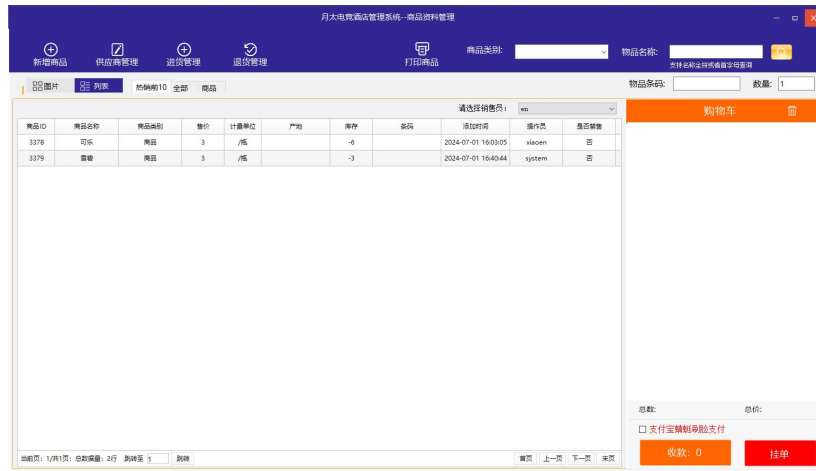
月太电竞酒店管理系统--商品资料管理

新增商品 供应商管理 进货管理 退货管理 打印商品 商品类别: 物品名称: 支持名称全拼或者首字母查询

图片 列表 热销前10 全部 商品

物品条码: 数量: 1

请选择销售员: en

| 商品ID | 商品名称 | 商品类别 | 售价 | 计量单位 | 产地 | 库存 | 条码 | 添加时间 | 操作员 | 是否禁售 |
|---|---|---|---|---|---|---|---|---|---|---|
| 3378 | 可乐 | 商品 | 3 | /瓶 | | -6 | | 2024-07-01 16:03:05 | xiaoen | 否 |
| 3379 | 雪碧 | 商品 | 3 | /瓶 | | -3 | | 2024-07-01 16:40:44 | system | 否 |

购物车

总数: 总价:

支付宝蜻蜓刷脸支付

收款: 0 挂单

当前页: 1/共1页; 总数据量: 2行 跳转至 1 跳转

首页 上一页 下一页 末页